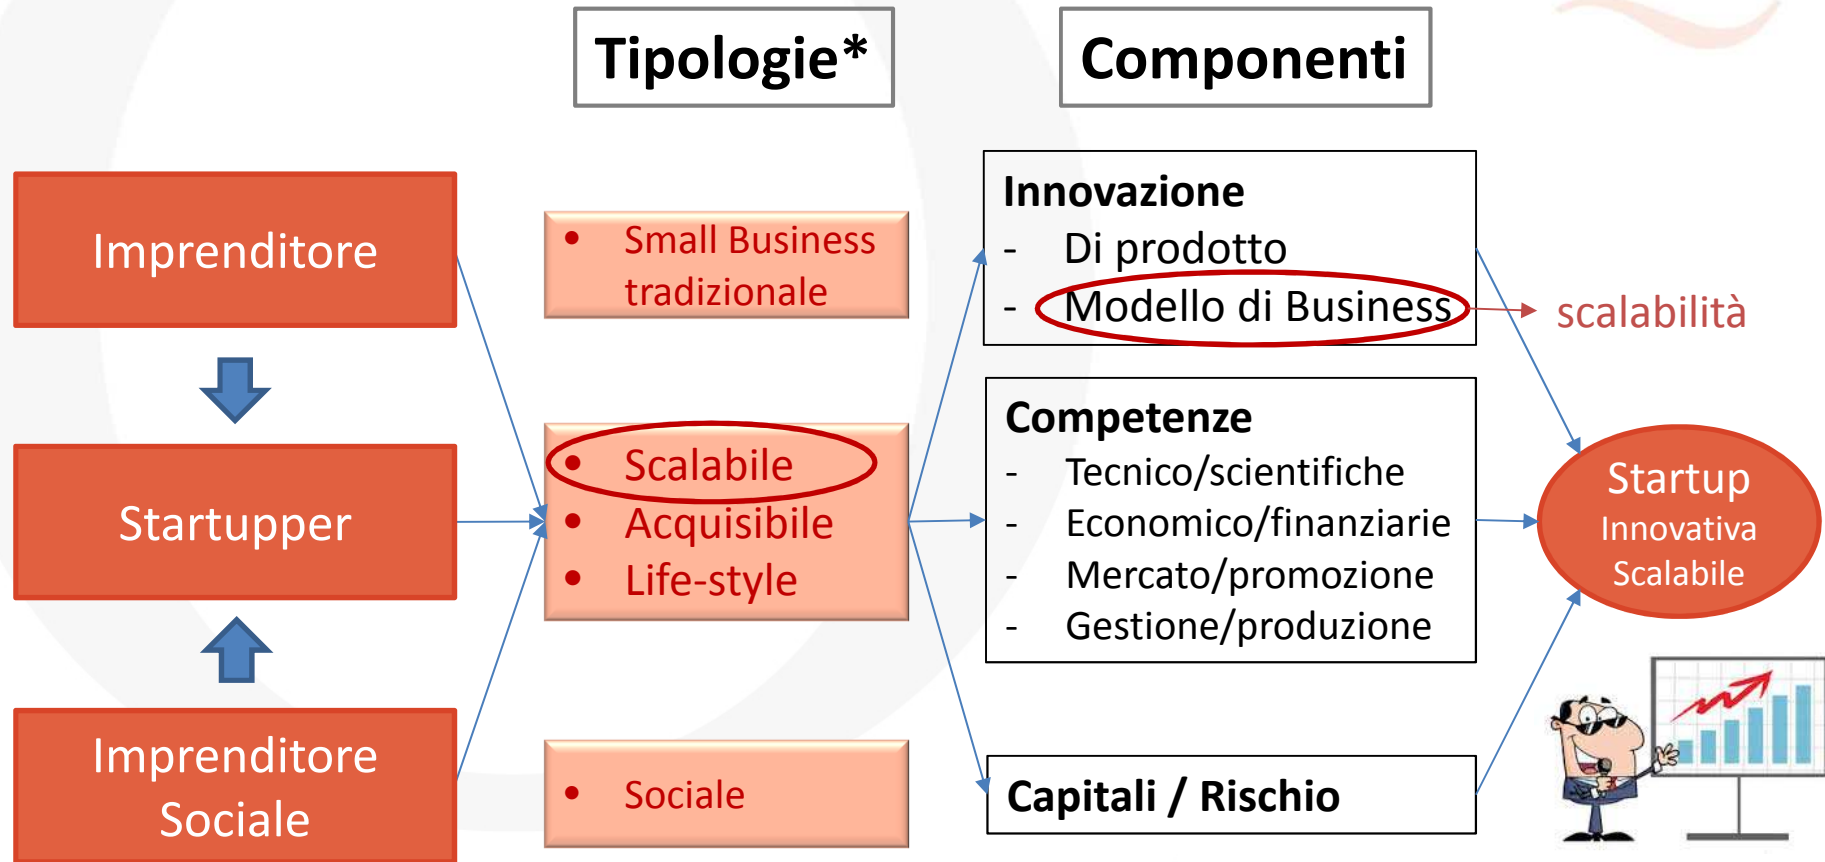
Tipologie*

Componenti

Imprenditore

Startupper

Imprenditore Sociale

• Small Business tradizionale

• Scalabile
• Acquisibile
• Life-style

• Sociale

Innovazione
- Di prodotto
- Modello di Business

scalabilità

Competenze
- Tecnico/scientifiche
- Economico/finanziarie
- Mercato/promozione
- Gestione/produzione

Capitali / Rischio

Startup
Innovativa
Scalabile